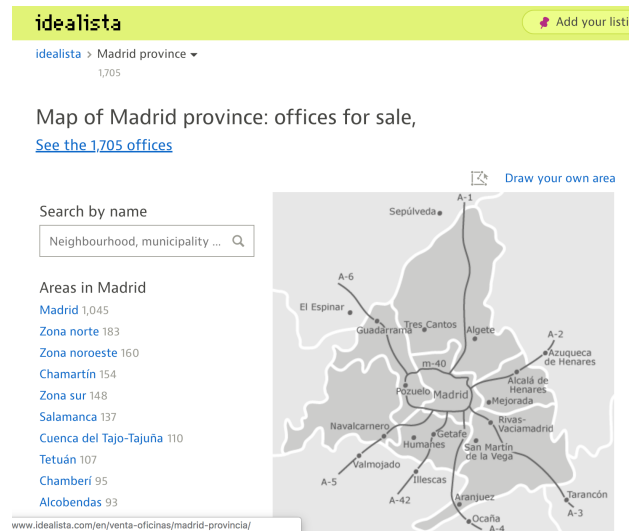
idealista

Add your listi

idealista > Madrid province ▾
1,705

Map of Madrid province: offices for sale,

See the 1,705 offices

Draw your own area

Search by name

Neighbourhood, municipality ...

Areas in Madrid

Madrid 1,045
Zona norte 183
Zona noroeste 160
Chamartín 154
Zona sur 148
Salamanca 137
Cuenca del Tajo-Tajuña 110
Tetuán 107
Chamberí 95
Alcobendas 93

A-1
Sepúlveda
A-6
El Espinar
Guadarrama
Tres Cantos
Algete
A-2
Azuqueca de Henares
m-40
Pozuelo
Madrid
Alcalá de Henares
Mejorada
Navalcarnero
Getafe
Humanes
Rivas-Vaciamadrid
San Martín de la Vega
Valmojado
A-5
Illescas
A-42
Aranjuez
Tarancón
A-3
Ocaña
A-4

www.idealista.com/en/venta-oficinas/madrid-provincia/